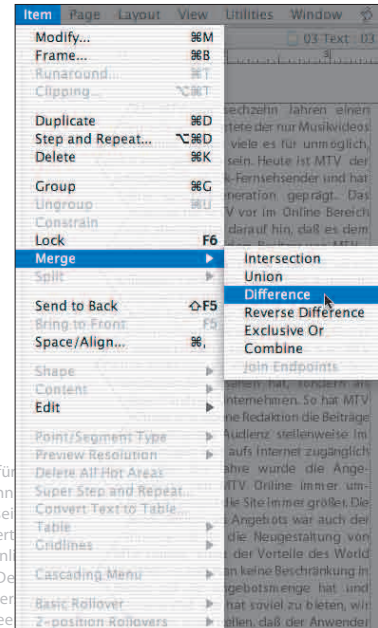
Item Page Layout View Utilities Window

Modify... ⌘M
Frame... ⌘B
Runaround... ⌘T
Clipping... ⌥⌘T

Duplicate ⌘D
Step and Repeat... ⌥⌘D
Delete ⌘K

Group ⌘G
Ungroup ⌘U
Constrain
Lock F6
Merge ▶
Split ▶

Send to Back ⇧F5
Bring to Front F5
Space/Align... ⌘,

Shape ▶
Content ▶
Edit ▶

Point/Segment Type ▶
Preview Resolution ▶
Delete All Hot Areas
Super Step and Repeat...
Convert Text to Table...
Table ▶
Gridlines ▶

Cascading Menu ▶

Basic Rollover ▶
2-position Rollovers ▶

Intersection
Union
Difference
Reverse Difference
Exclusive Or
Combine
Join Endpoints

03 Text 03

sechzehn Jahren einen
tete der nur Musikvideos
viele es für unmöglich,
sein. Heute ist MTV der
-Fernsehsender und hat
neration geprägt. Das
V vor im Online Bereich
darauf hin, daß es dem
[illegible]
sehen hat, sondern an
nternehmen. So hat MTV
ne Redaktion die Beiträge
Audienz stellenweise im
aufs Internet zugänglich
ahre wurde die Ange-
MTV Online immer um-
die Site immer größer. Die
Angebots war auch der
die Neugestaltung von
der Vorteile des World
an keine Beschränkung in
gebotsmenge hat und
hat soviel zu bieten, wir
elen, daß der Anwender

fü
nn
ei
ert
nl
De
er
ee